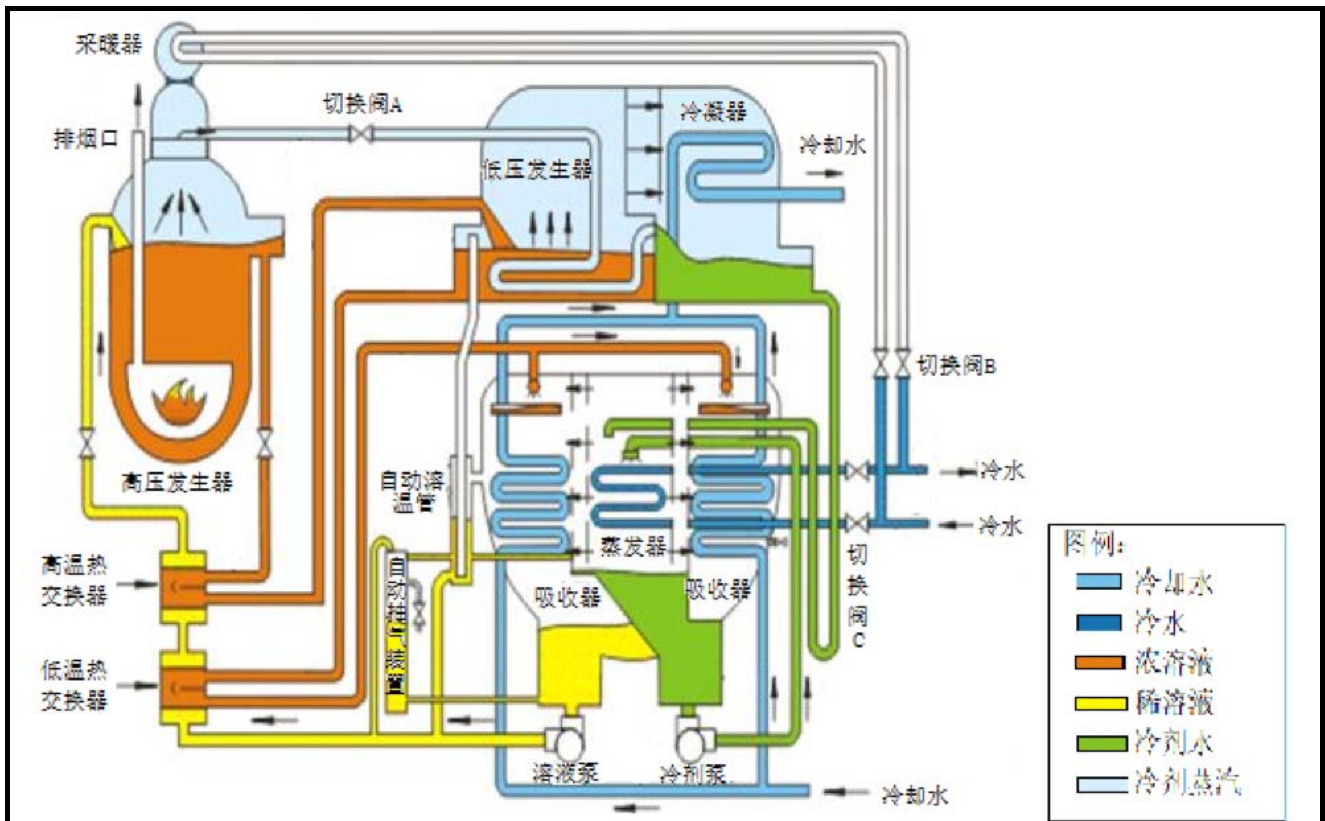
采暖器
排烟口
切换阀A
冷凝器
冷却水
低压发生器
切换阀B
高压发生器
自动溶温管
冷水
冷水
蒸发器
切换阀C
高温热交换器
自动排气装置
吸收器
吸收器
低温热交换器
溶液泵
冷剂泵
冷却水

图例:
冷却水
冷水
浓溶液
稀溶液
冷剂水
冷剂蒸汽